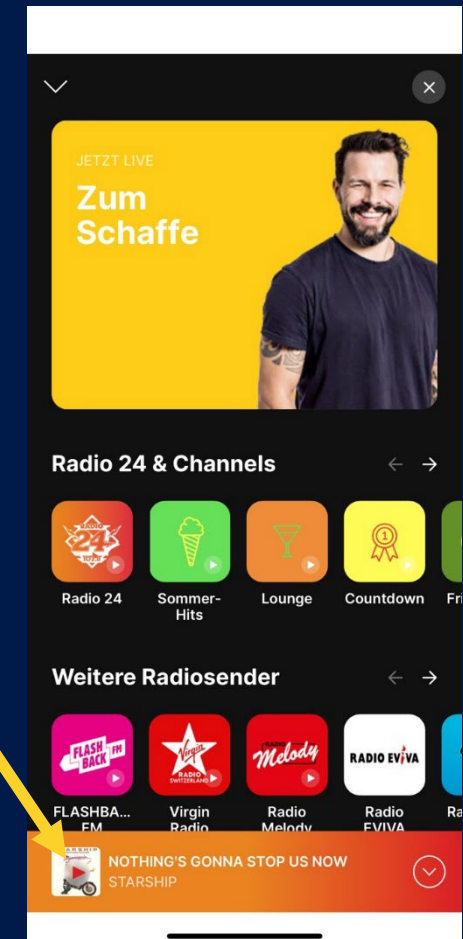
JETZT LIVE
Zum Schaffe

Radio 24 & Channels

Radio 24
Sommer-Hits
Lounge
Countdown
Fri

Weitere Radiosender

FLASH BACK FM
Virgin RADIO SWITZERLAND
Radio Melody
RADIO EVIVA

FLASHBA... FM
Virgin Radio
Radio Melody
Radio EVIVA
Ra

NOTHING'S GONNA STOP US NOW
STARSHIP